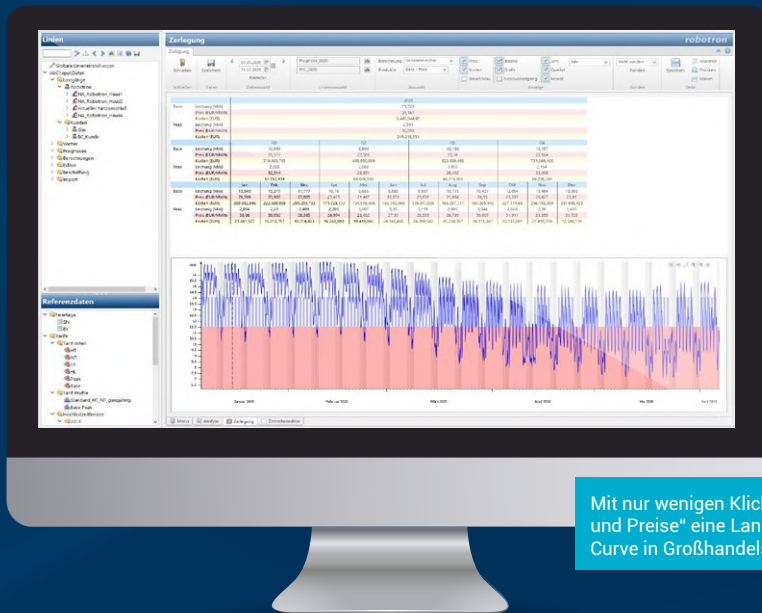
Linien

Zerlegung

robotron

Zerlegung

Globale Einstellungen

Gruppe/Zähler

Prognose_2020

Referenzdaten

Januar 2020

Februar 2020

März 2020

April 2020

Mai 2020

Juni 2020

Menü

Analyse

Zerlegung

Mit nur wenigen Klic
und Preise“ eine Lan
Curve in Großhandels